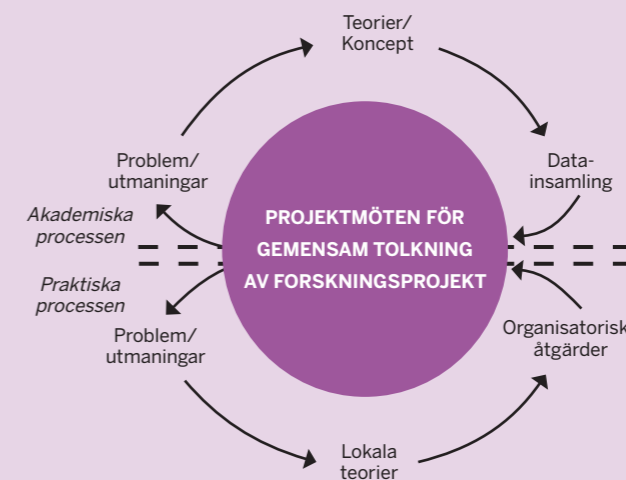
Teorier/
Koncept

Problem/
utmaningar

Data-
insamling

Akademiska
processen

PROJEKTMÖTEN FÖR
GEMENSAM TOLKNING
AV FORSKNINGSPROJEKT

Praktiska
processen

Problem/
utmaningar

Organisatorisk
åtgärder

Lokala
teorier